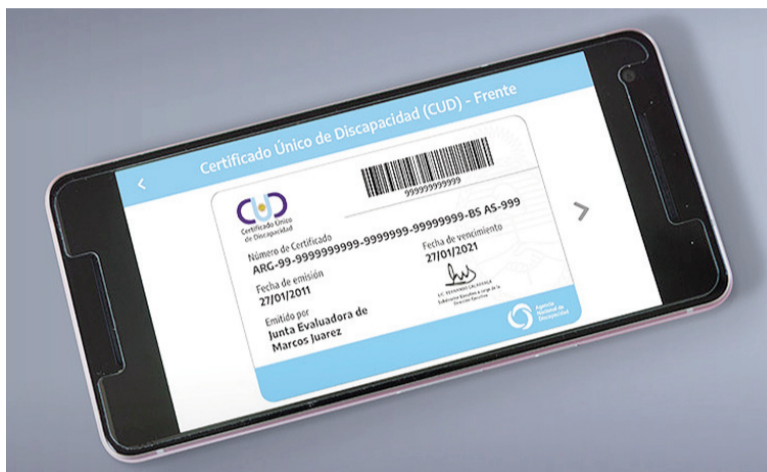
Certificado Único de Discapacidad (CUD) - Frente

CUD
Certificado Único de Discapacidad

9999999999999

Número de Certificado
ARG-99-9999999999-9999999-99999999-BS AS-999

Fecha de emisión
27/01/2011

Fecha de vencimiento
27/01/2021

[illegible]

Emitido por
Junta Evaluadora de
Marcos Juarez

Agencia Nacional de Discapacidad